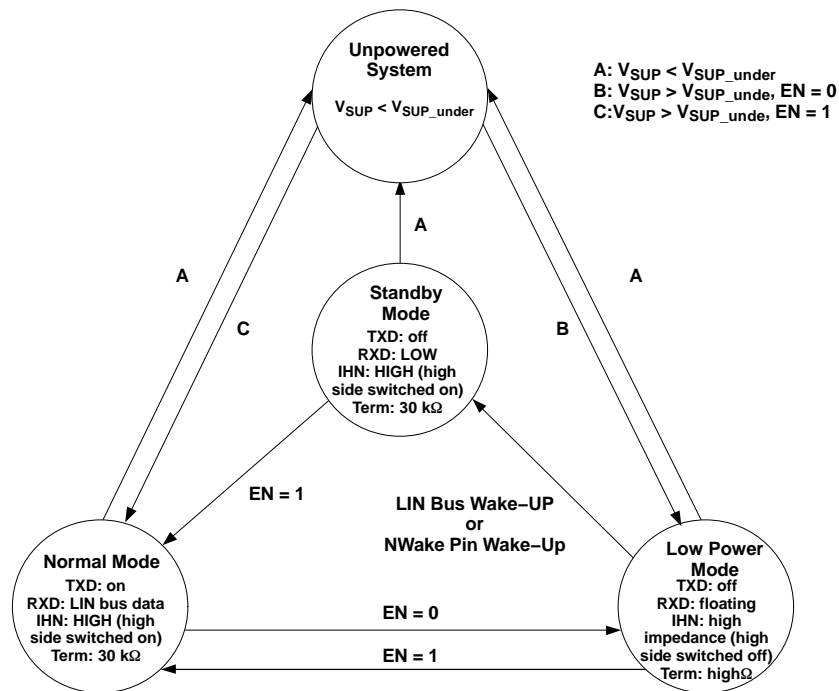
Unpowered System
$V_{SUP} < V_{SUP\_under}$

A: $V_{SUP} < V_{SUP\_under}$
B: $V_{SUP} > V_{SUP\_unde}$, EN = 0
C: $V_{SUP} > V_{SUP\_unde}$, EN = 1

A

A

C

A

B

Standby Mode
TXD: off
RXD: LOW
IHN: HIGH (high side switched on)
Term: 30 kΩ

EN = 1

LIN Bus Wake−UP
or
NWake Pin Wake−Up

Normal Mode
TXD: on
RXD: LIN bus data
IHN: HIGH (high side switched on)
Term: 30 kΩ

EN = 0

EN = 1

Low Power Mode
TXD: off
RXD: floating
IHN: high impedance (high side switched off)
Term: highΩ